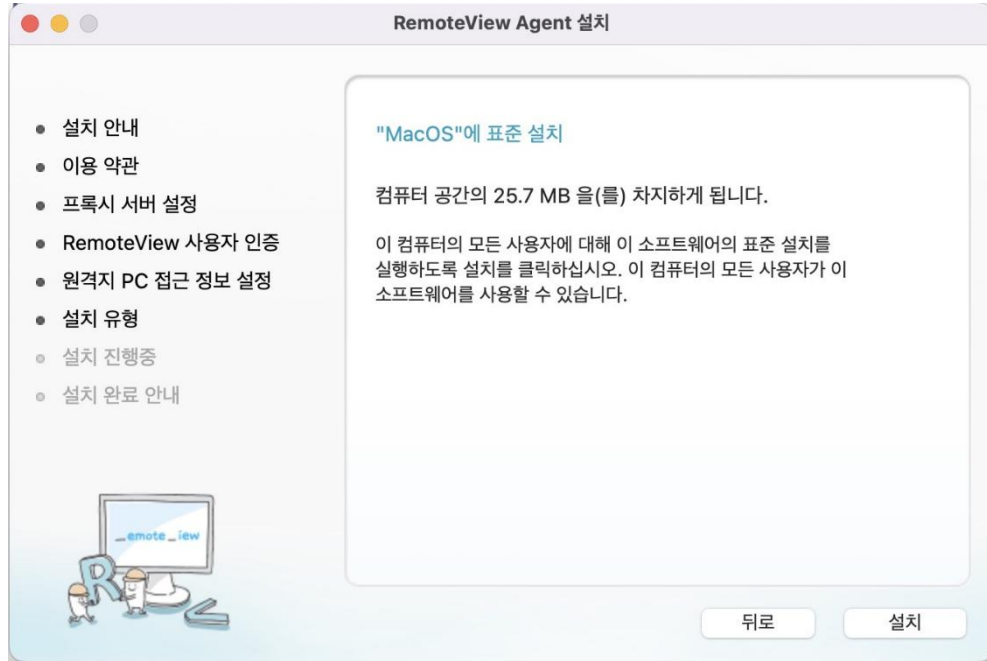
RemoteView Agent 설치

- 설치 안내
- 이용 약관
- 프록시 서버 설정
- RemoteView 사용자 인증
- 원격지 PC 접근 정보 설정
- 설치 유형
- 설치 진행중
- 설치 완료 안내

_emote_iew

R

V

"MacOS"에 표준 설치

컴퓨터 공간의 25.7 MB 을(를) 차지하게 됩니다.

이 컴퓨터의 모든 사용자에 대해 이 소프트웨어의 표준 설치를 실행하도록 설치를 클릭하십시오. 이 컴퓨터의 모든 사용자가 이 소프트웨어를 사용할 수 있습니다.

뒤로

설치